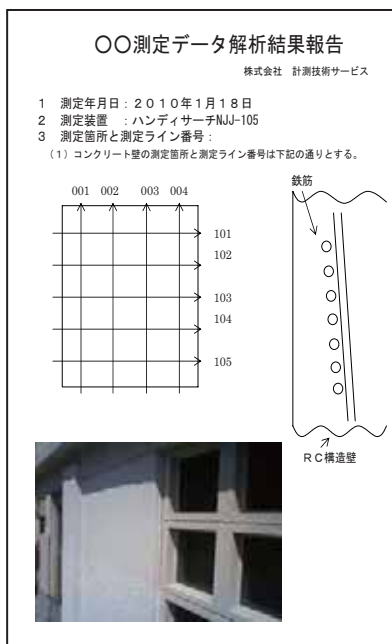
〇〇測定データ解析結果報告

株式会社　計測技術サービス

1　測定年月日：２０１０年1月18日
2　測定装置　：ハンディサーチNJJ-105
3　測定箇所と測定ライン番号：
（1）コンクリート壁の測定箇所と測定ライン番号は下記の通りとする。

001　002　003　004

101
102
103
104
105

鉄筋

ＲＣ構造壁